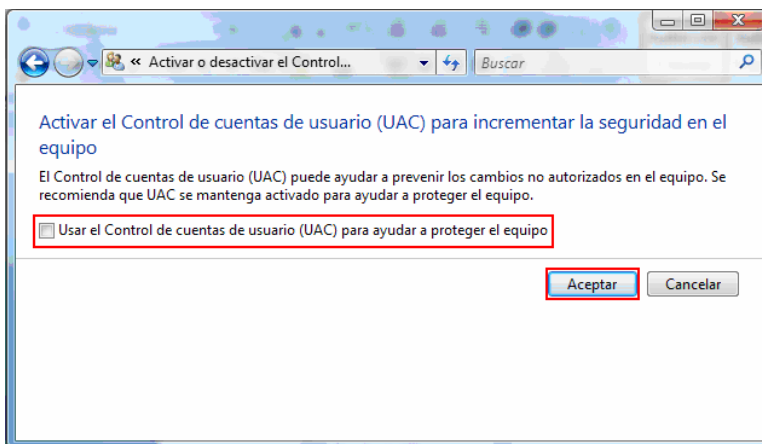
« Activar o desactivar el Control...

Buscar

Activar el Control de cuentas de usuario (UAC) para incrementar la seguridad en el equipo

El Control de cuentas de usuario (UAC) puede ayudar a prevenir los cambios no autorizados en el equipo. Se recomienda que UAC se mantenga activado para ayudar a proteger el equipo.

Usar el Control de cuentas de usuario (UAC) para ayudar a proteger el equipo

Aceptar

Cancelar